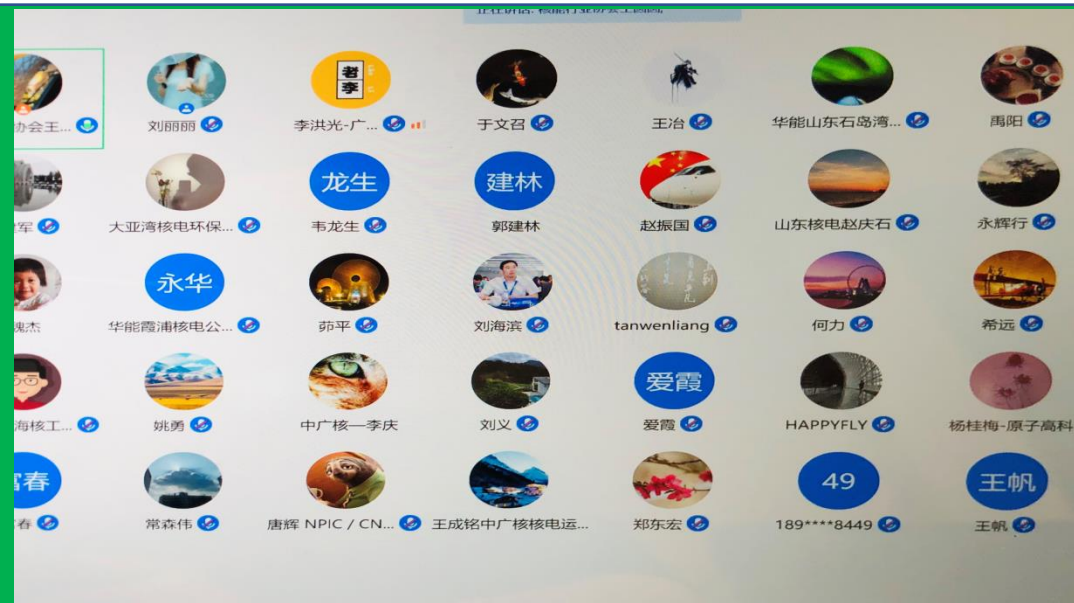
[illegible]

协会王...
刘丽丽
老李
李洪光-广...
于文召
王治
华能山东石岛湾...
禹阳

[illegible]军
大亚湾核电环保...
龙生
韦龙生
建林
郭建林
赵振国
山东核电赵庆石
永辉行

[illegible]魏杰
永华
华能霞浦核电公...
茆平
刘海滨
tanwenliang
何力
希远

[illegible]海核工...
姚勇
中广核—李庆
刘义
爱霞
爱霞
HAPPYFLY
杨桂梅-原子高科

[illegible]春
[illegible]春
常森伟
唐辉 NPIC / CN...
王成铭中广核核电运...
郑东宏
49
189****8449
王帆
王帆